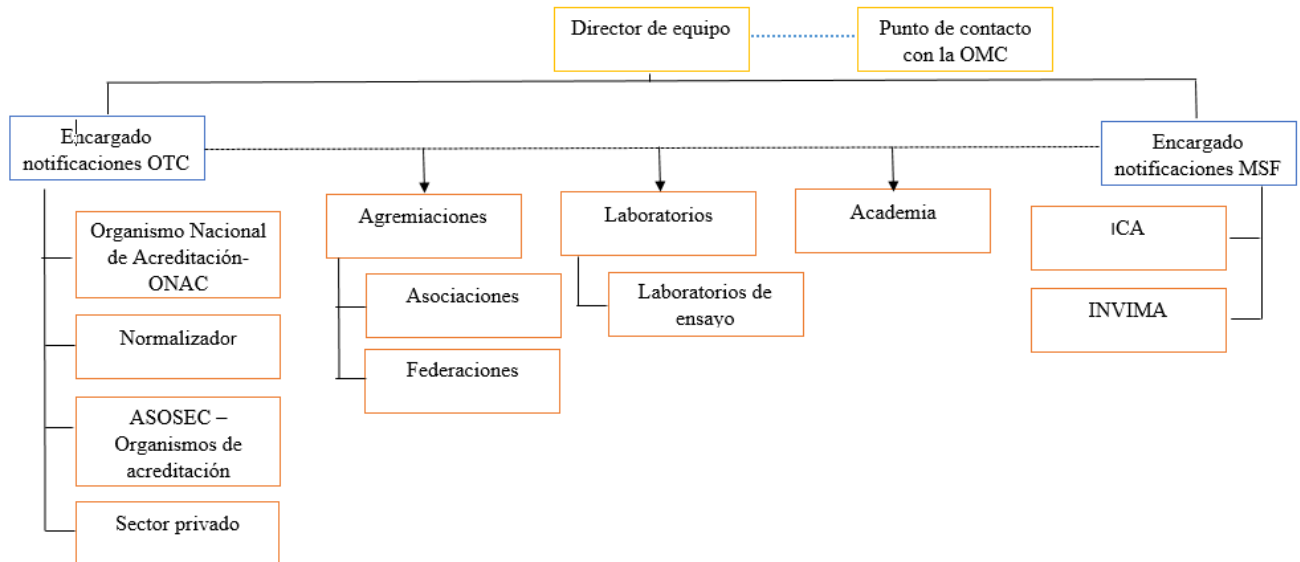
Director de equipo

Punto de contacto con la OMC

Encargado notificaciones OTC

Encargado notificaciones MSF

Organismo Nacional de Acreditación-ONAC

Normalizador

ASOSEC – Organismos de acreditación

Sector privado

Agremiaciones

Asociaciones

Federaciones

Laboratorios

Laboratorios de ensayo

Academia

ICA

INVIMA